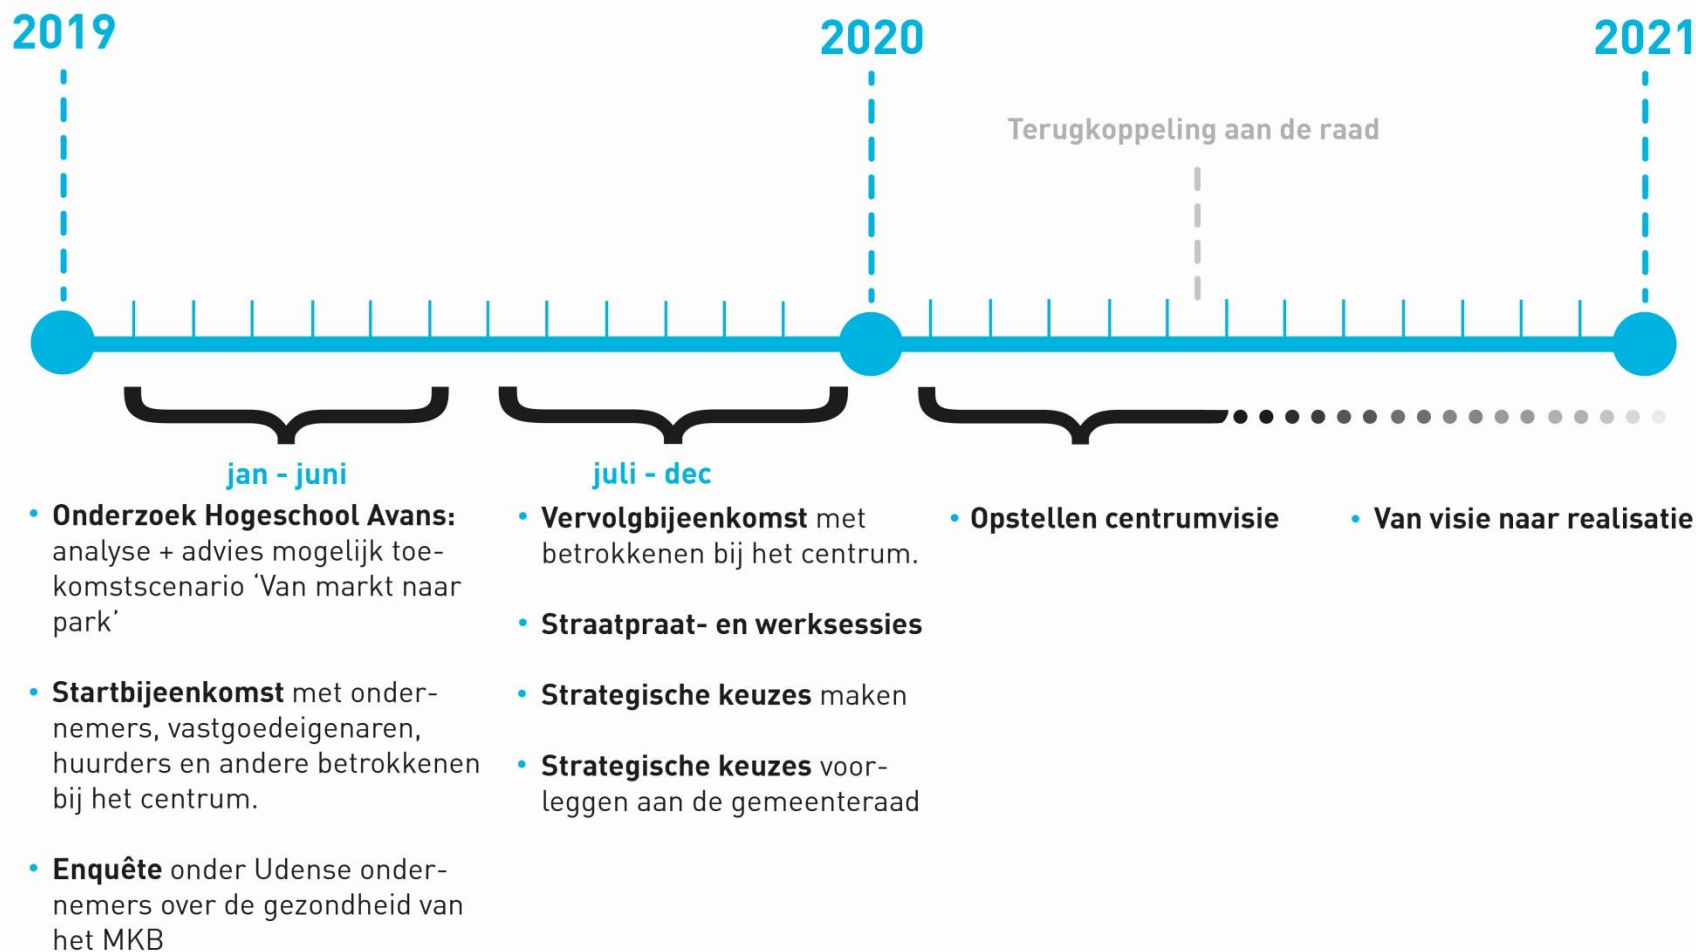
2019

2020

2021

Terugkoppeling aan de raad

jan - juni

• Onderzoek Hogeschool Avans: analyse + advies mogelijk toekomstscenario 'Van markt naar park'

• Startbijeenkomst met ondernemers, vastgoedeigenaren, huurders en andere betrokkenen bij het centrum.

• Enquête onder Udense ondernemers over de gezondheid van het MKB

juli - dec

• Vervolgbijeenkomst met betrokkenen bij het centrum.

• Straatpraat- en werksessies

• Strategische keuzes maken

• Strategische keuzes voorleggen aan de gemeenteraad

• Opstellen centrumvisie

• Van visie naar realisatie